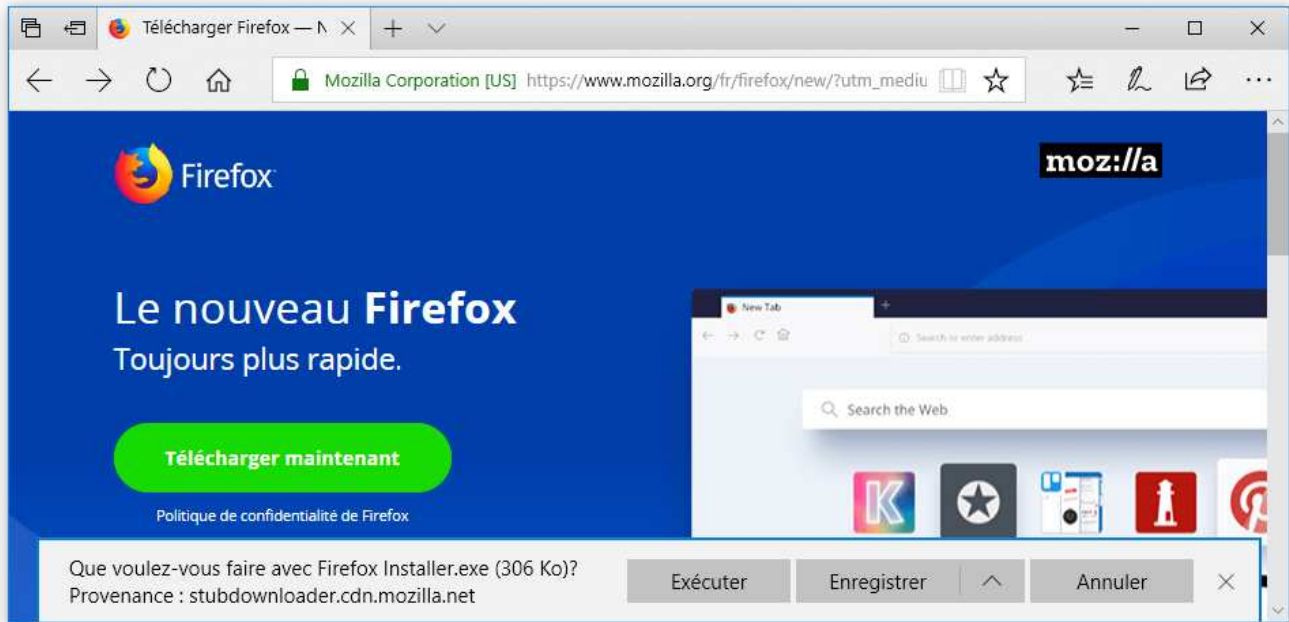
Télécharger Firefox — N

Mozilla Corporation [US] https://www.mozilla.org/fr/firefox/new/?utm_mediu

Firefox

moz://a

Le nouveau **Firefox**
Toujours plus rapide.

Télécharger maintenant

Politique de confidentialité de Firefox

New Tab

Search or enter address

Search the Web

Que voulez-vous faire avec Firefox Installer.exe (306 Ko)?
Provenance : stubdownloader.cdn.mozilla.net

Exécuter

Enregistrer

Annuler